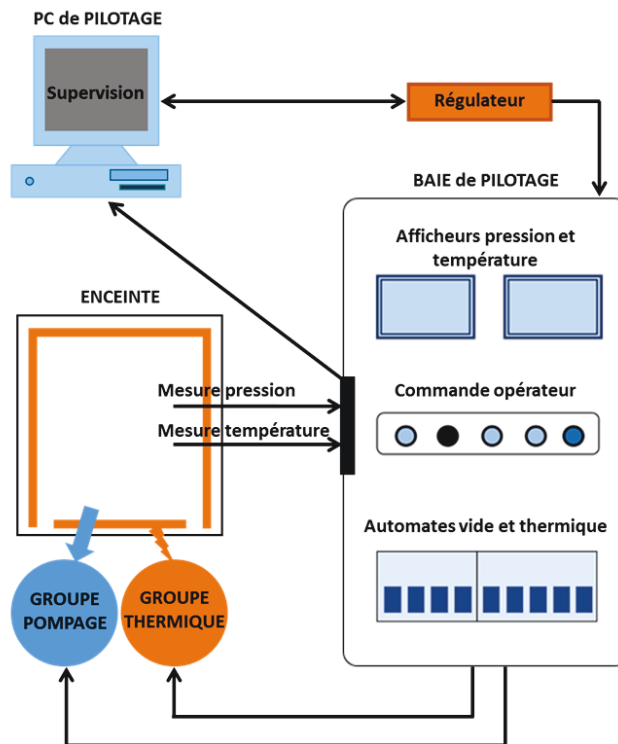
PC de PILOTAGE

Supervision

Régulateur

BAIE de PILOTAGE

Afficheurs pression et température

ENCEINTE

Mesure pression

Mesure température

Commande opérateur

Automates vide et thermique

GROUPE POMPAGE

GROUPE THERMIQUE